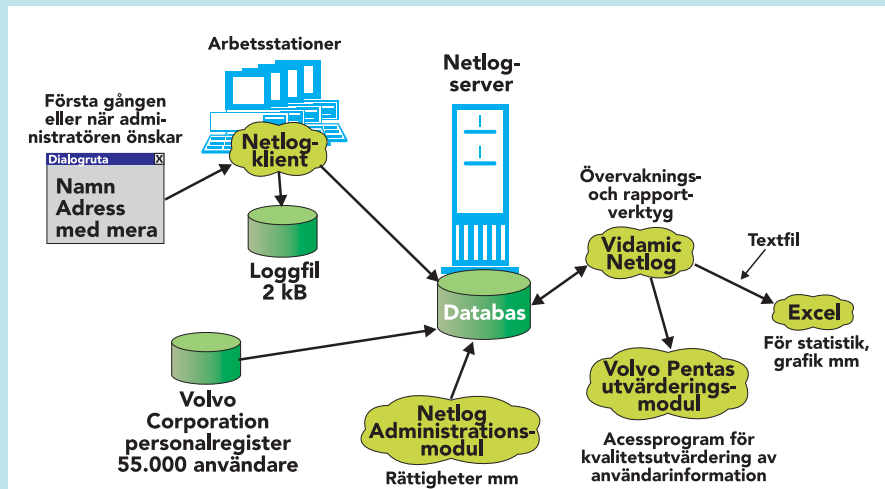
Arbetsstationer

Netlog-server

Första gången eller när administratören önskar

Dialogruta X

Namn Adress med mera

Netlog-klient

Loggfil 2 kB

Övervaknings- och rapport-verktyg

Vidamic Netlog

Textfil

Databas

Excel

För statistik, grafik mm

Volvo Corporation personalregister 55.000 användare

Netlog Administrations-modul

Rättigheter mm

Volvo Pentas utvärderings-modul

Acessprogram för kvalitetsutvärdering av användarinformation